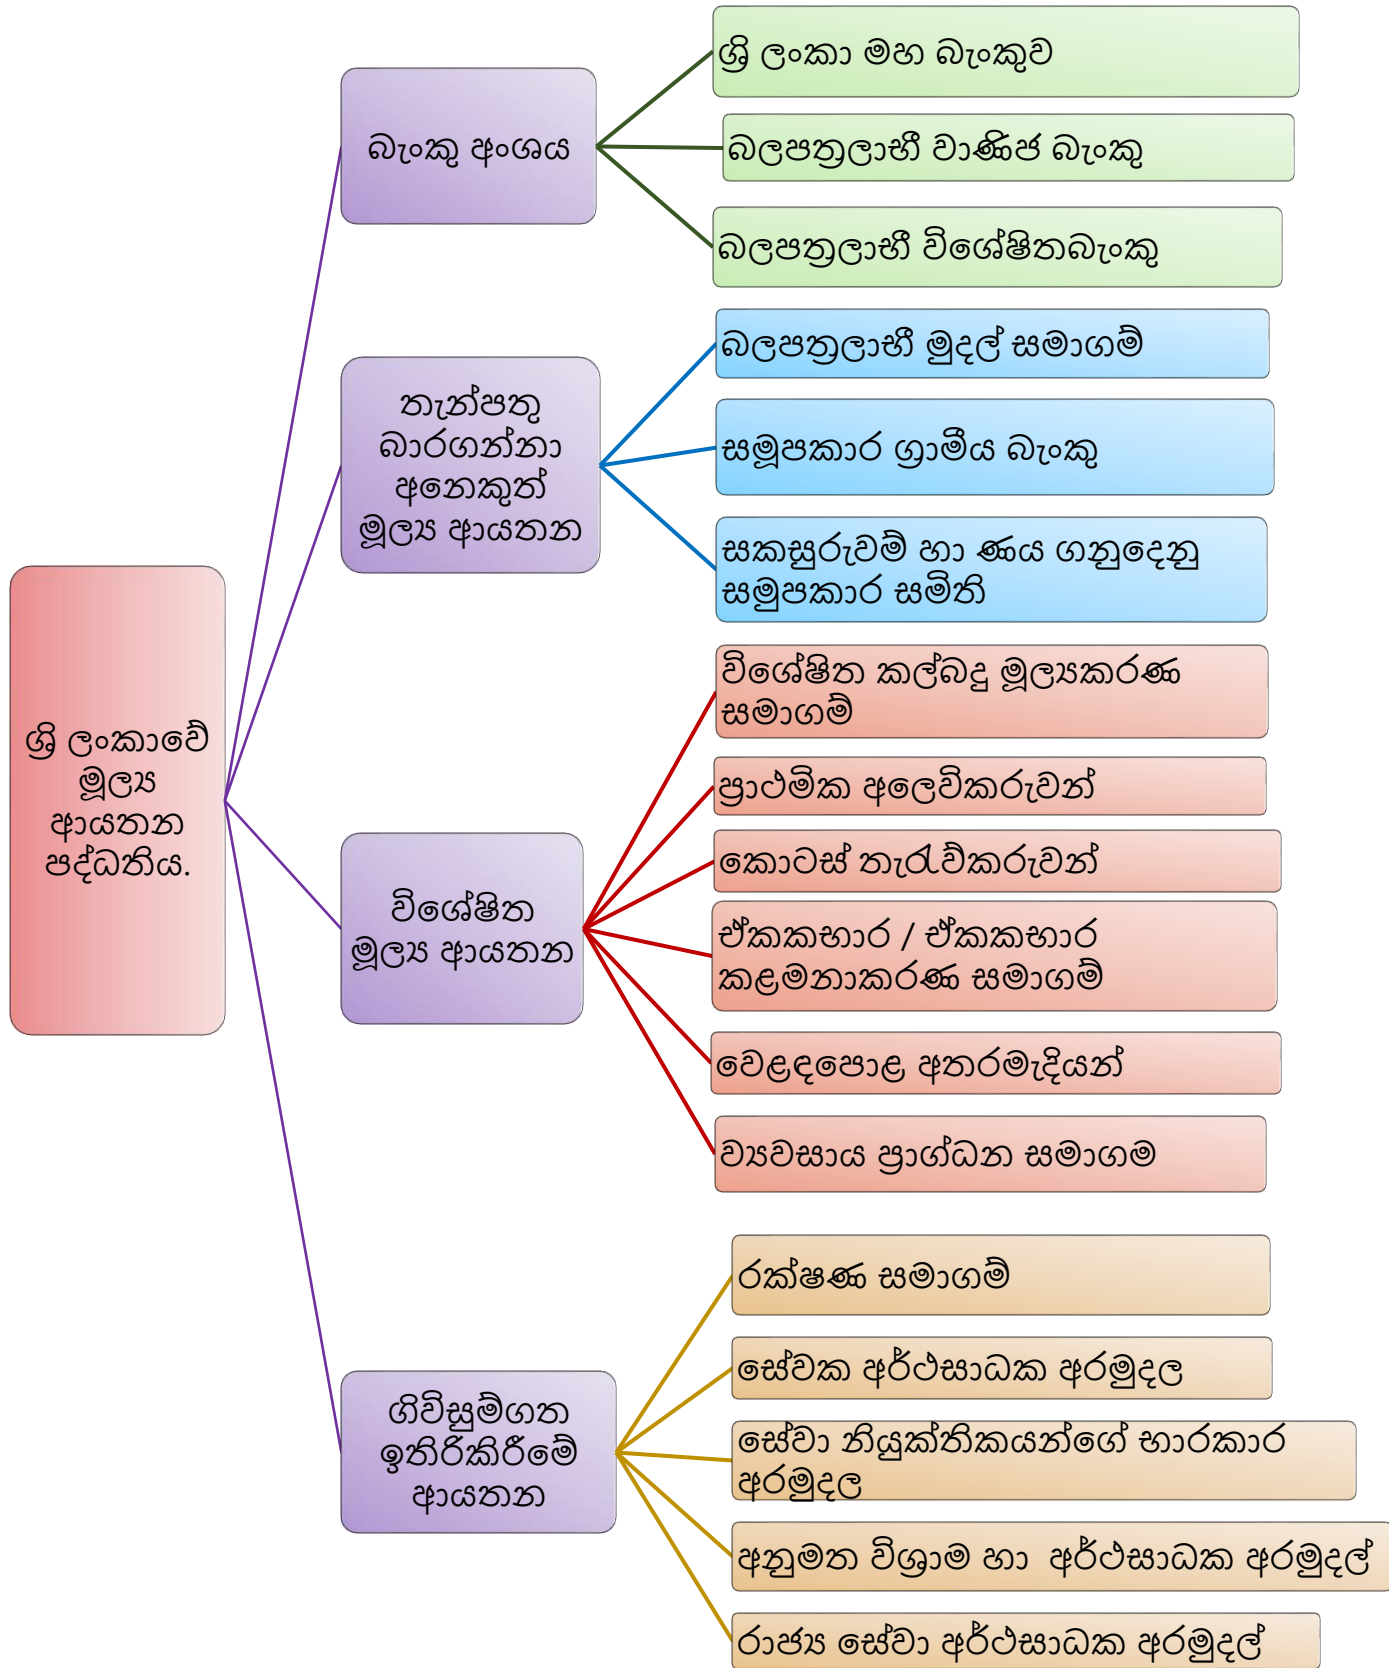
ශ්‍රී ලංකාවේ මූල්‍ය ආයතන පද්ධතිය.

බැංකු අංශය

ශ්‍රී ලංකා මහ බැංකුව

බලපත්‍රලාභී වාණිජ බැංකු

බලපත්‍රලාභී විශේෂිතබැංකු

තැන්පතු බාරගන්නා අනෙකුත් මූල්‍ය ආයතන

බලපත්‍රලාභී මුදල් සමාගම්

සමූපකාර ග්‍රාමීය බැංකු

සකසුරුවම් හා ණය ගනුදෙනු සමුපකාර සමිති

විශේෂිත මූල්‍ය ආයතන

විශේෂිත කල්බදු මූල්‍යකරණ සමාගම්

ප්‍රාථමික අලෙවිකරුවන්

කොටස් තැරැව්කරුවන්

ඒකකභාර / ඒකකභාර කළමනාකරණ සමාගම්

වෙළඳපොළ අතරමැදියන්

ව්‍යවසාය ප්‍රාග්ධන සමාගම

ගිවිසුම්ගත ඉතිරිකිරීමේ ආයතන

රක්ෂණ සමාගම්

සේවක අර්ථසාධක අරමුදල

සේවා නියුක්තිකයන්ගේ භාරකාර අරමුදල

අනුමත විශ්‍රාම හා අර්ථසාධක අරමුදල්

රාජ්‍ය සේවා අර්ථසාධක අරමුදල්